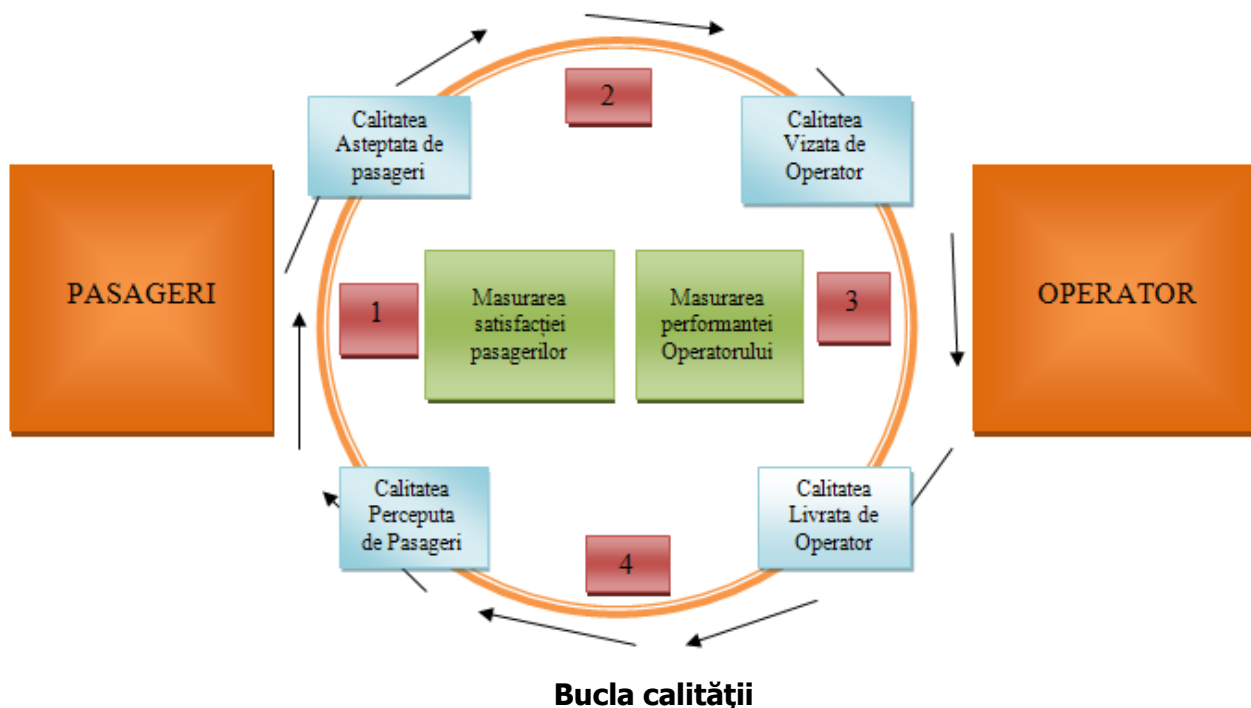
Calitatea Asteptata de pasageri

2

Calitatea Vizata de Operator

PASAGERI

1

Masurarea satisfacției pasagerilor

Masurarea performantei Operatorului

3

OPERATOR

Calitatea Perceputa de Pasageri

4

Calitatea Livrata de Operator

Bucla calității